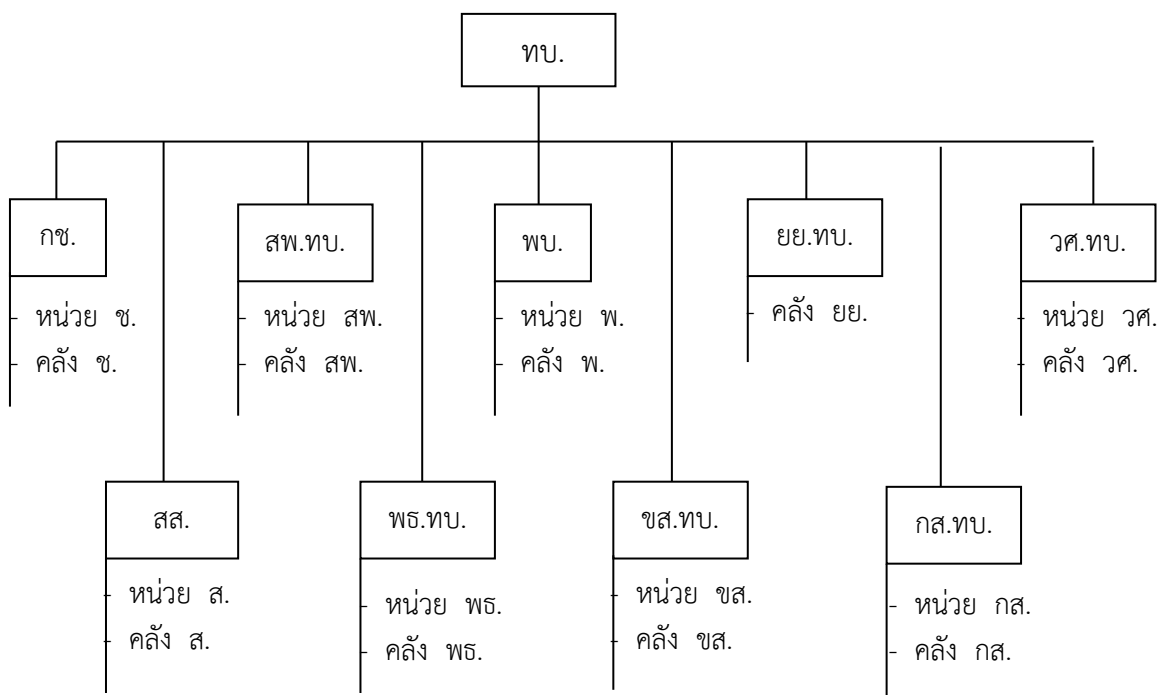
ทบ.

กช.
หน่วย ช.
คลัง ช.

สส.
หน่วย ส.
คลัง ส.

สพ.ทบ.
หน่วย สพ.
คลัง สพ.

พธ.ทบ.
หน่วย พธ.
คลัง พธ.

พบ.
หน่วย พ.
คลัง พ.

ขส.ทบ.
หน่วย ขส.
คลัง ขส.

ยย.ทบ.
คลัง ยย.

กส.ทบ.
หน่วย กส.
คลัง กส.

วศ.ทบ.
หน่วย วศ.
คลัง วศ.